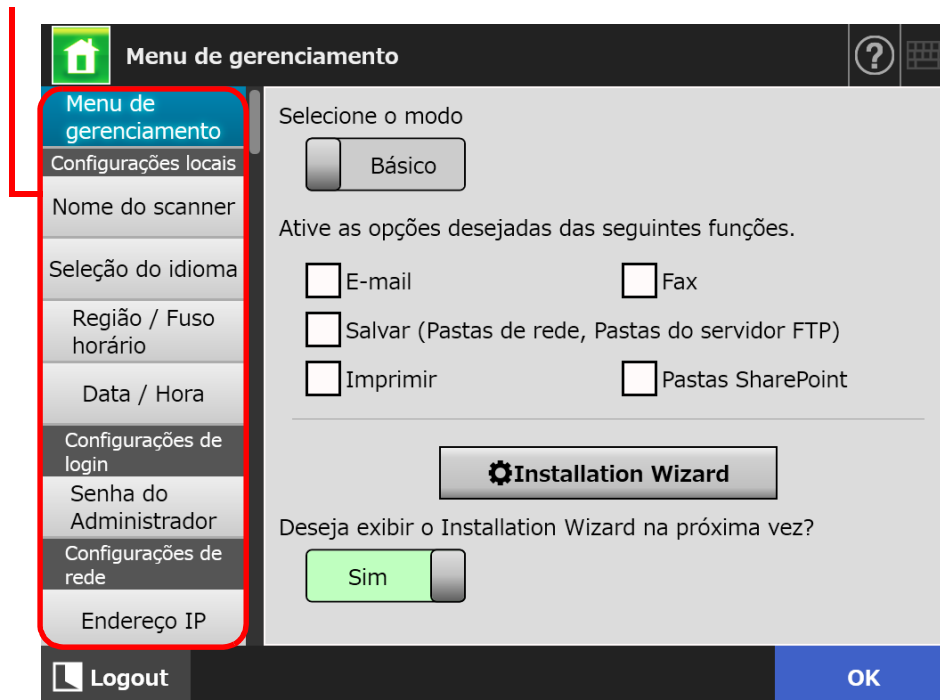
Menu de gerenciamento

Menu de gerenciamento
Configurações locais
Nome do scanner
Seleção do idioma
Região / Fuso horário
Data / Hora
Configurações de login
Senha do Administrador
Configurações de rede
Endereço IP

Selecione o modo
Básico

Ative as opções desejadas das seguintes funções.
E-mail
Fax
Salvar (Pastas de rede, Pastas do servidor FTP)
Imprimir
Pastas SharePoint

Installation Wizard

Deseja exibir o Installation Wizard na próxima vez?
Sim

Logout
OK